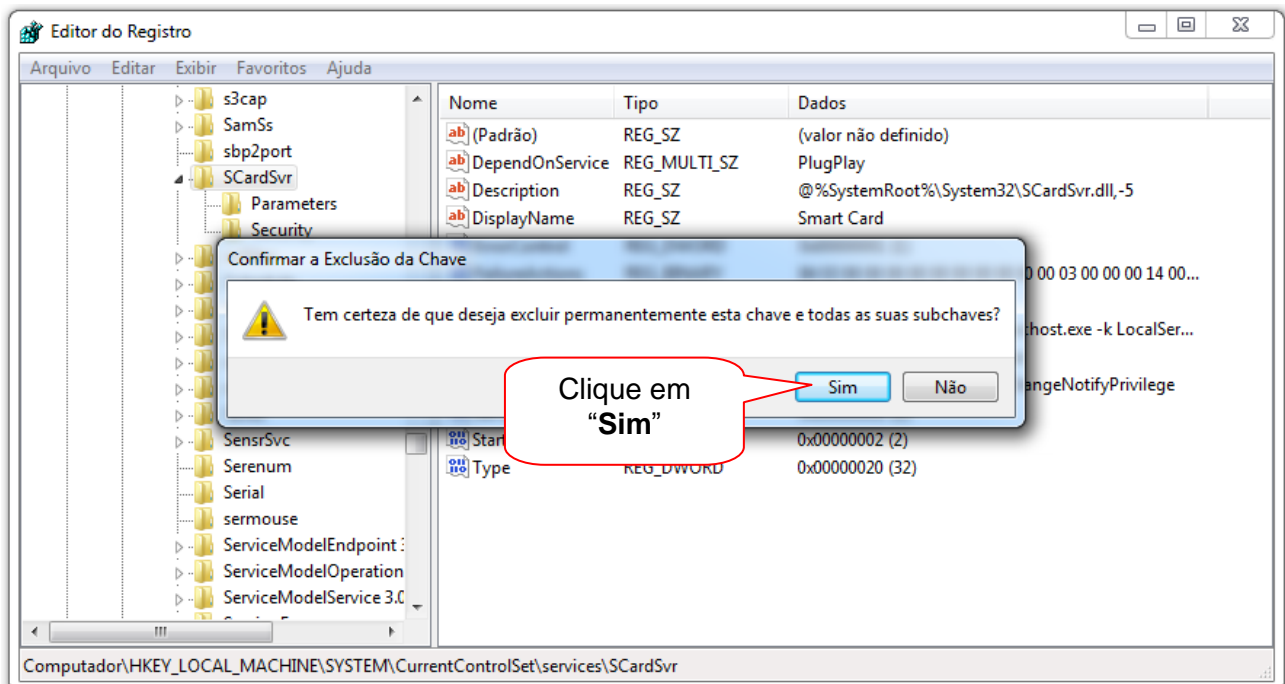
Editor do Registro

Arquivo Editar Exibir Favoritos Ajuda

s3cap
SamSs
sbp2port
SCardSvr
Parameters
Security
SensrSvc
Serenum
Serial
sermouse
ServiceModelEndpoint 3
ServiceModelOperation
ServiceModelService 3.0

| Nome | Tipo | Dados |
|---|---|---|
| (Padrão) | REG_SZ | (valor não definido) |
| DependOnService | REG_MULTI_SZ | PlugPlay |
| Description | REG_SZ | @%SystemRoot%\System32\SCardSvr.dll,-5 |
| DisplayName | REG_SZ | Smart Card |
| | | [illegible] 00 03 00 00 00 14 00... |
| | | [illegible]host.exe -k LocalSer... |
| | | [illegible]angeNotifyPrivilege |
| Start | | 0x00000002 (2) |
| Type | REG_DWORD | 0x00000020 (32) |

Confirmar a Exclusão da Chave

Tem certeza de que deseja excluir permanentemente esta chave e todas as suas subchaves?

Sim Não

Clique em “Sim”

Computador\HKEY_LOCAL_MACHINE\SYSTEM\CurrentControlSet\services\SCardSvr